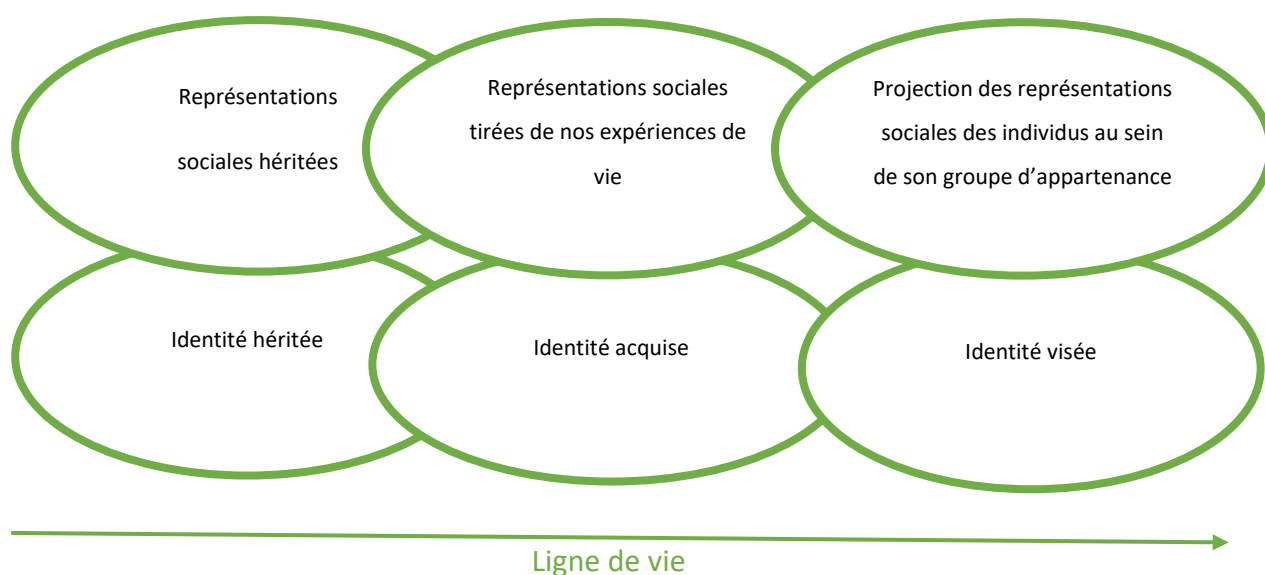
Représentations sociales héritées

Représentations sociales tirées de nos expériences de vie

Projection des représentations sociales des individus au sein de son groupe d'appartenance

Identité héritée

Identité acquise

Identité visée

Ligne de vie